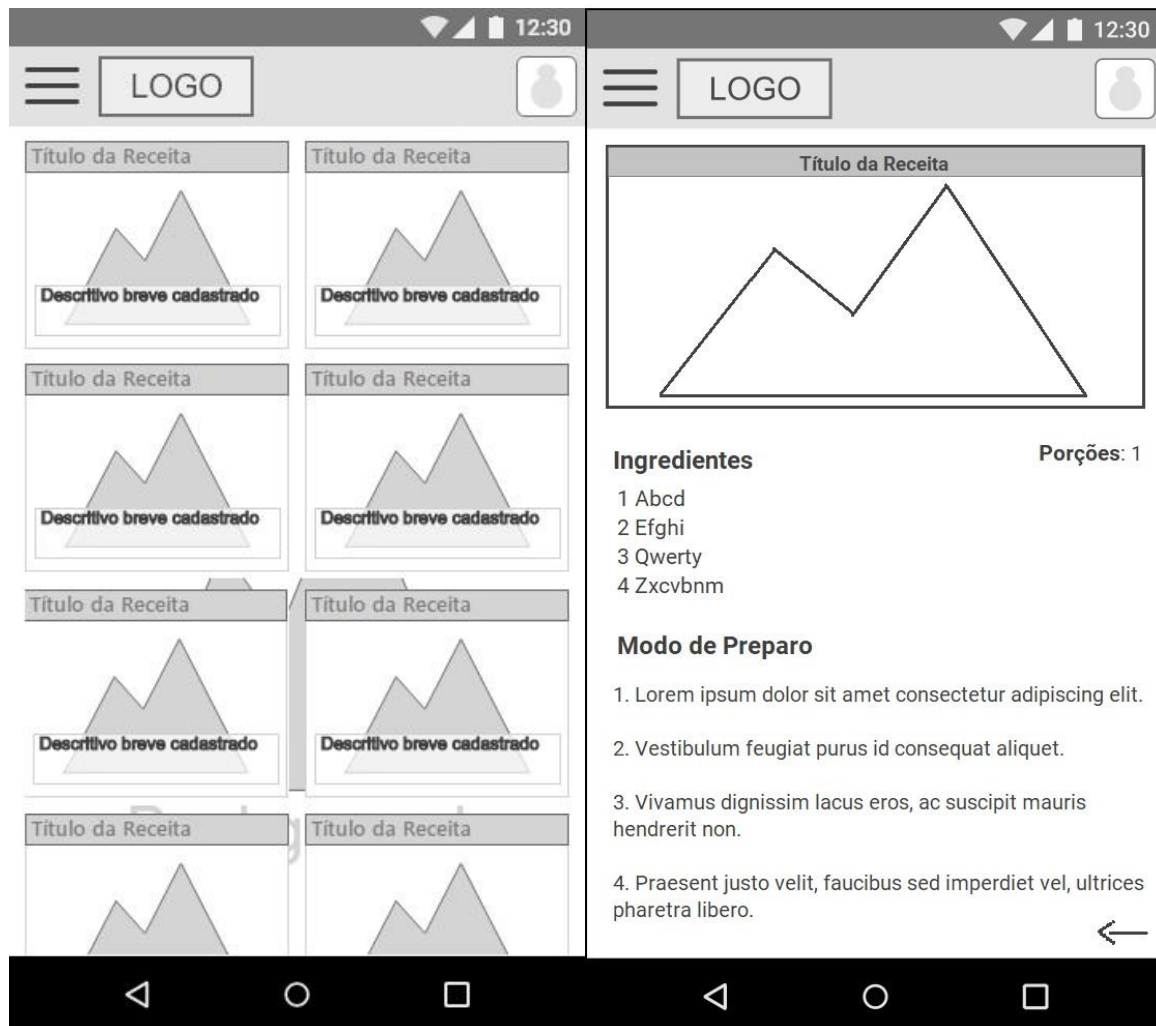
12:30

LOGO

Título da Receita

Descritivo breve cadastrado

Título da Receita

Descritivo breve cadastrado

Título da Receita

Descritivo breve cadastrado

Título da Receita

Descritivo breve cadastrado

Título da Receita

Descritivo breve cadastrado

Título da Receita

Descritivo breve cadastrado

Título da Receita

Título da Receita

12:30

LOGO

Título da Receita

Ingredientes

Porções: 1

1 Abcd
2 Efghi
3 Qwerty
4 Zxcvbnm

Modo de Preparo

1. Lorem ipsum dolor sit amet consectetur adipiscing elit.

2. Vestibulum feugiat purus id consequat aliquet.

3. Vivamus dignissim lacus eros, ac suscipit mauris hendrerit non.

4. Praesent justo velit, faucibus sed imperdiet vel, ultrices pharetra libero.